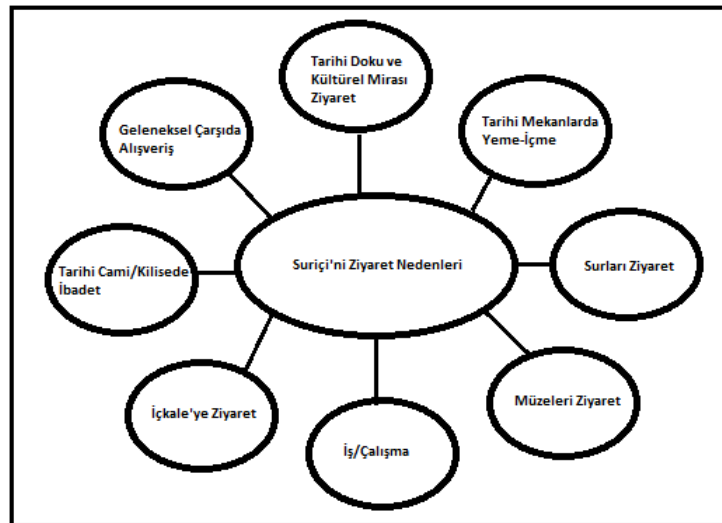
Suriçi'ni Ziyaret Nedenleri

Tarihi Doku ve Kültürel Mirası Ziyaret

Tarihi Mekanlarda Yeme-İçme

Surları Ziyaret

Müzeleri Ziyaret

İş/Çalışma

İçkale'ye Ziyaret

Tarihi Cami/Kilisede İbadet

Geleneksel Çarşıda Alışveriş